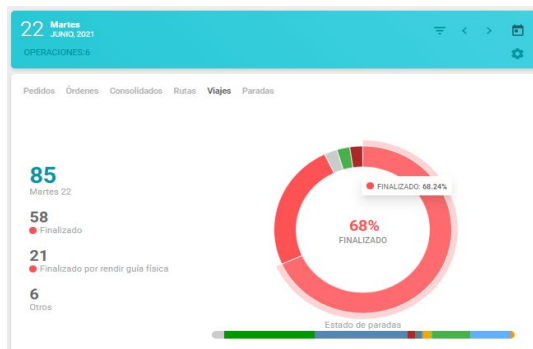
22 Martes
JUNIO, 2021

OPERACIONES:6

Pedidos Órdenes Consolidados Rutas Viajes Paradas

85
Martes 22

58
Finalizado

21
Finalizado por rendir guía física

6
Otros

FINALIZADO: 68.24%

68%
FINALIZADO

Estado de paradas